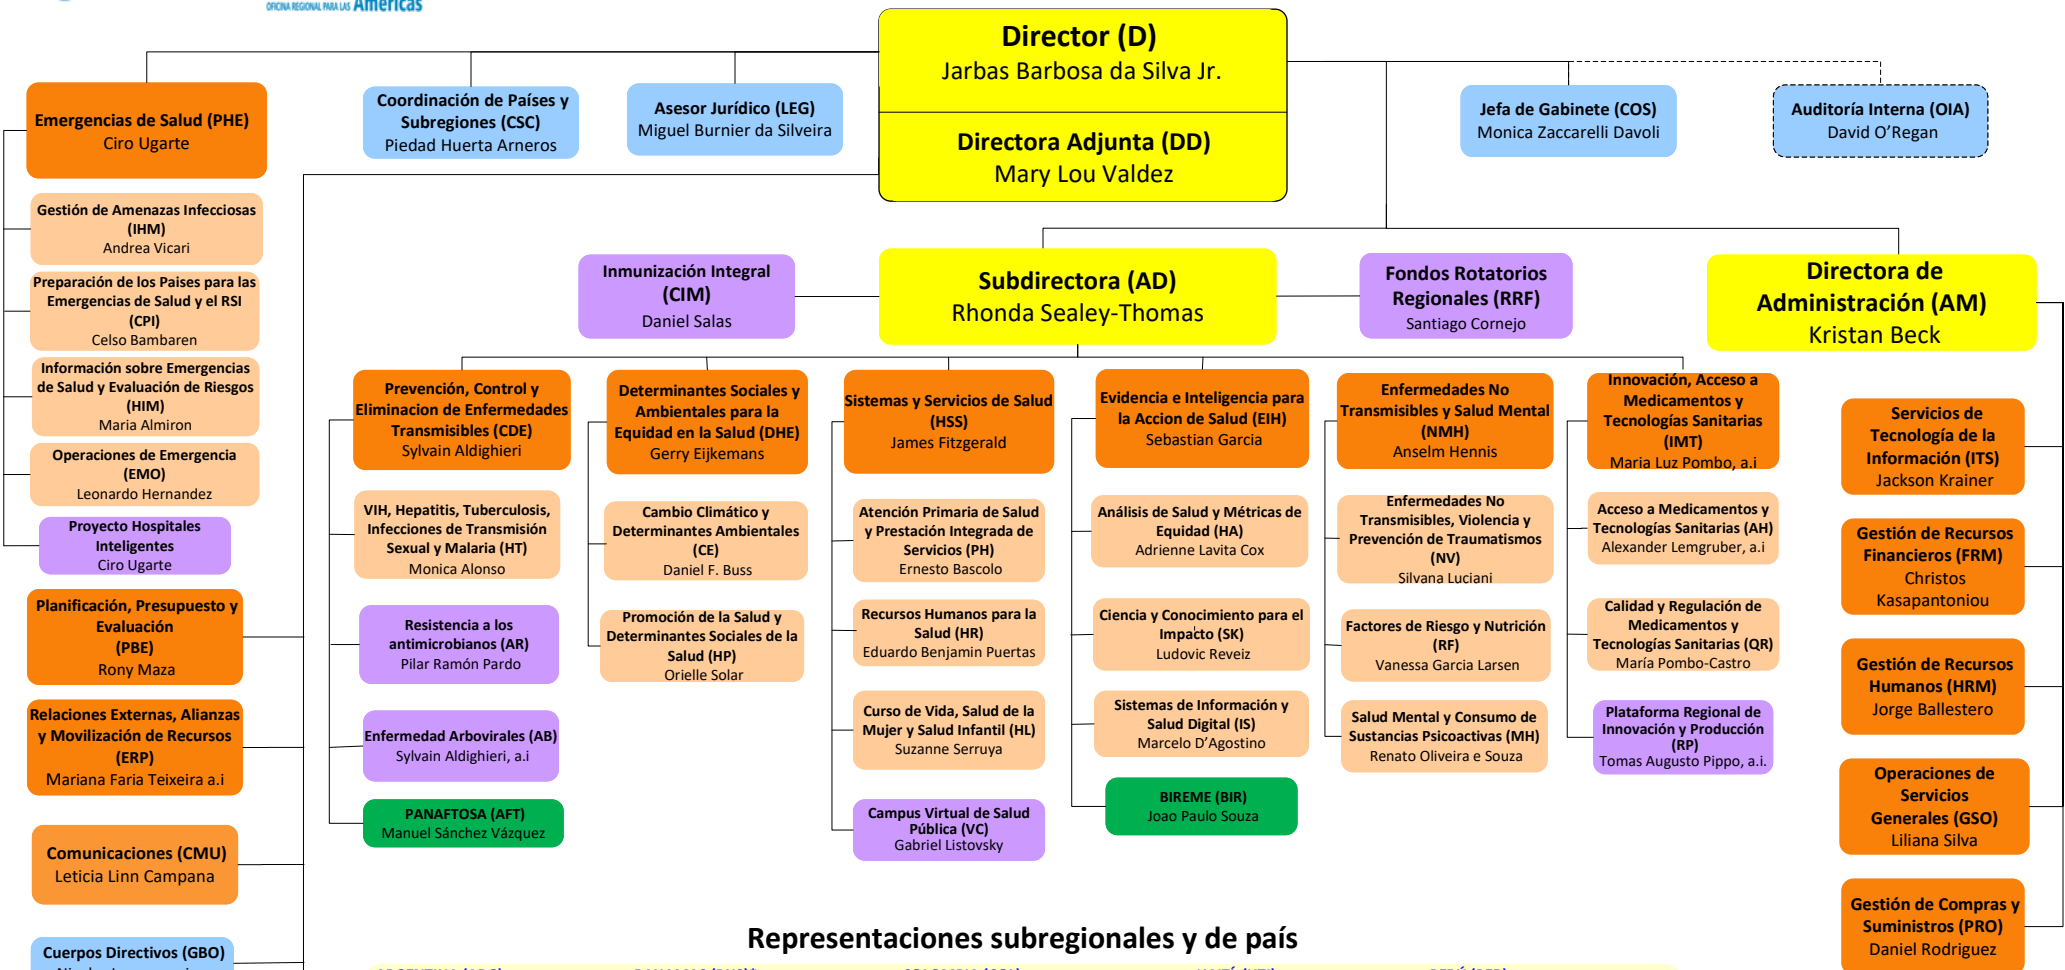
OFICINA REGIONAL PARA LAS Américas

Director (D)
Jarbas Barbosa da Silva Jr.

Directora Adjunta (DD)
Mary Lou Valdez

Emergencias de Salud (PHE)
Ciro Ugarte

Coordinación de Países y Subregiones (CSC)
Piedad Huerta Arneros

Asesor Jurídico (LEG)
Miguel Burnier da Silveira

Jefa de Gabinete (COS)
Monica Zaccarelli Davoli

Auditoría Interna (OIA)
David O'Regan

Gestión de Amenazas Infecciosas (IHM)
Andrea Vicari

Preparación de los Países para las Emergencias de Salud y el RSI (CPI)
Celso Bambaren

Información sobre Emergencias de Salud y Evaluación de Riesgos (HIM)
Maria Almiron

Operaciones de Emergencia (EMO)
Leonardo Hernandez

Proyecto Hospitales Inteligentes
Ciro Ugarte

Planificación, Presupuesto y Evaluación (PBE)
Rony Maza

Relaciones Externas, Alianzas y Movilización de Recursos (ERP)
Mariana Faria Teixeira a.i

Comunicaciones (CMU)
Leticia Linn Campana

Cuerpos Directivos (GBO)
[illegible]

Inmunización Integral (CIM)
Daniel Salas

Subdirectora (AD)
Rhonda Sealey-Thomas

Fondos Rotatorios Regionales (RRF)
Santiago Cornejo

Directora de Administración (AM)
Kristan Beck

Prevención, Control y Eliminacion de Enfermedades Transmisibles (CDE)
Sylvain Aldighieri

VIH, Hepatitis, Tuberculosis, Infecciones de Transmisión Sexual y Malaria (HT)
Monica Alonso

Resistencia a los antimicrobianos (AR)
Pilar Ramón Pardo

Enfermedad Arbovirales (AB)
Sylvain Aldighieri, a.i

PANAFTOSA (AFT)
Manuel Sánchez Vázquez

Determinantes Sociales y Ambientales para la Equidad en la Salud (DHE)
Gerry Eijkemans

Cambio Climático y Determinantes Ambientales (CE)
Daniel F. Buss

Promoción de la Salud y Determinantes Sociales de la Salud (HP)
Orielle Solar

Sistemas y Servicios de Salud (HSS)
James Fitzgerald

Atención Primaria de Salud y Prestación Integrada de Servicios (PH)
Ernesto Bascolo

Recursos Humanos para la Salud (HR)
Eduardo Benjamin Puertas

Curso de Vida, Salud de la Mujer y Salud Infantil (HL)
Suzanne Serruya

Campus Virtual de Salud Pública (VC)
Gabriel Listovsky

Evidencia e Inteligencia para la Accion de Salud (EIH)
Sebastian Garcia

Análisis de Salud y Métricas de Equidad (HA)
Adrienne Lavita Cox

Ciencia y Conocimiento para el Impacto (SK)
Ludovic Reveiz

Sistemas de Información y Salud Digital (IS)
Marcelo D'Agostino

BIREME (BIR)
Joao Paulo Souza

Enfermedades No Transmisibles y Salud Mental (NMH)
Anselm Hennis

Enfermedades No Transmisibles, Violencia y Prevención de Traumatismos (NV)
Silvana Luciani

Factores de Riesgo y Nutrición (RF)
Vanessa Garcia Larsen

Salud Mental y Consumo de Sustancias Psicoactivas (MH)
Renato Oliveira e Souza

Innovación, Acceso a Medicamentos y Tecnologías Sanitarias (IMT)
Maria Luz Pombo, a.i

Acceso a Medicamentos y Tecnologías Sanitarias (AH)
Alexander Lemgruber, a.i

Calidad y Regulación de Medicamentos y Tecnologías Sanitarias (QR)
María Pombo-Castro

Plataforma Regional de Innovación y Producción (RP)
Tomas Augusto Pippo, a.i.

Servicios de Tecnología de la Información (ITS)
Jackson Krainer

Gestión de Recursos Financieros (FRM)
Christos Kasapantoniou

Gestión de Recursos Humanos (HRM)
Jorge Ballestero

Operaciones de Servicios Generales (GSO)
Liliana Silva

Gestión de Compras y Suministros (PRO)
Daniel Rodriguez

Representaciones subregionales y de país